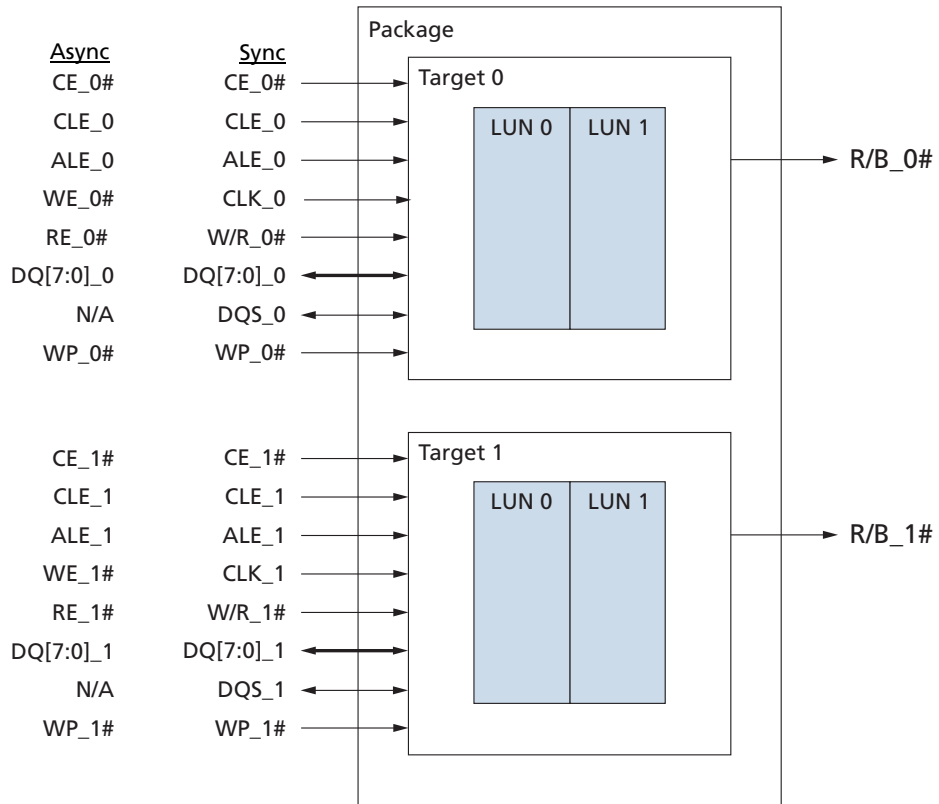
Package

| Async | Sync |
|---|---|
| CE_0# | CE_0# |
| CLE_0 | CLE_0 |
| ALE_0 | ALE_0 |
| WE_0# | CLK_0 |
| RE_0# | W/R_0# |
| DQ[7:0]_0 | DQ[7:0]_0 |
| N/A | DQS_0 |
| WP_0# | WP_0# |
| CE_1# | CE_1# |
| CLE_1 | CLE_1 |
| ALE_1 | ALE_1 |
| WE_1# | CLK_1 |
| RE_1# | W/R_1# |
| DQ[7:0]_1 | DQ[7:0]_1 |
| N/A | DQS_1 |
| WP_1# | WP_1# |

Target 0
LUN 0
LUN 1
R/B_0#

Target 1
LUN 0
LUN 1
R/B_1#